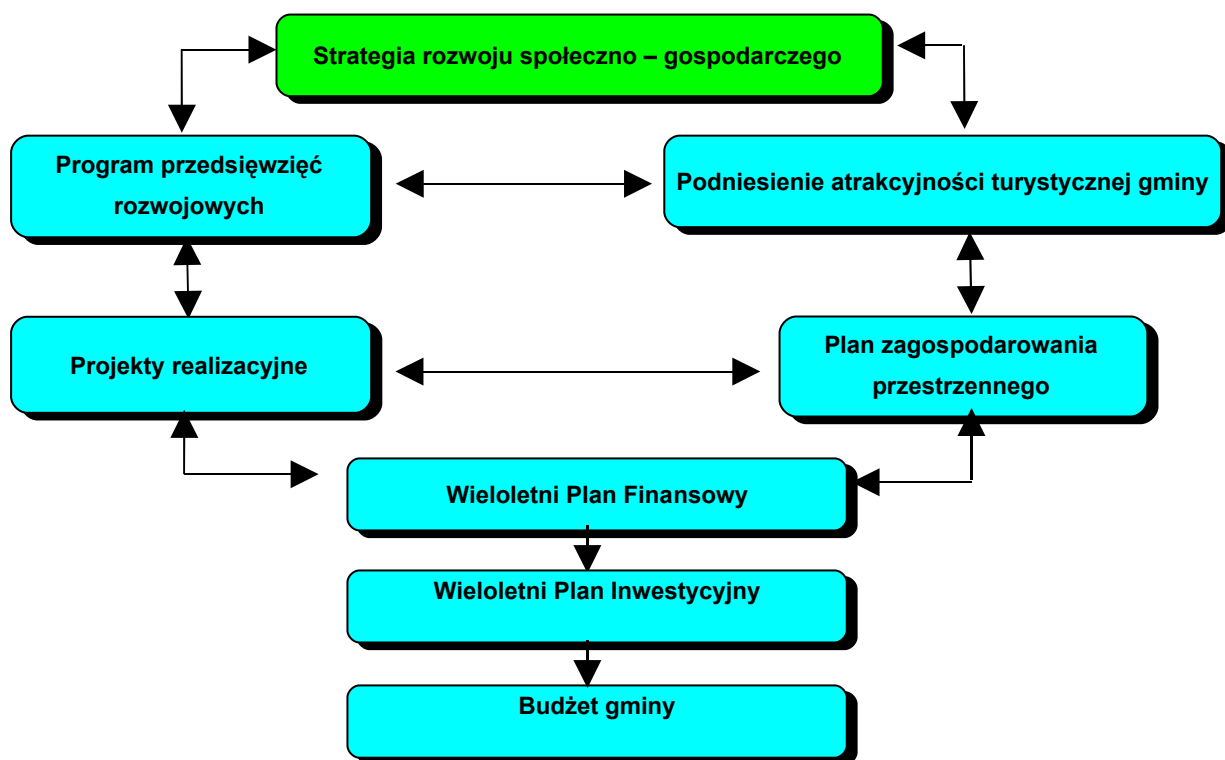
Strategia rozwoju społeczno – gospodarczego

Program przedsięwzięć rozwojowych

Podniesienie atrakcyjności turystycznej gminy

Projekty realizacyjne

Plan zagospodarowania przestrzennego

Wieloletni Plan Finansowy

Wieloletni Plan Inwestycyjny

Budżet gminy